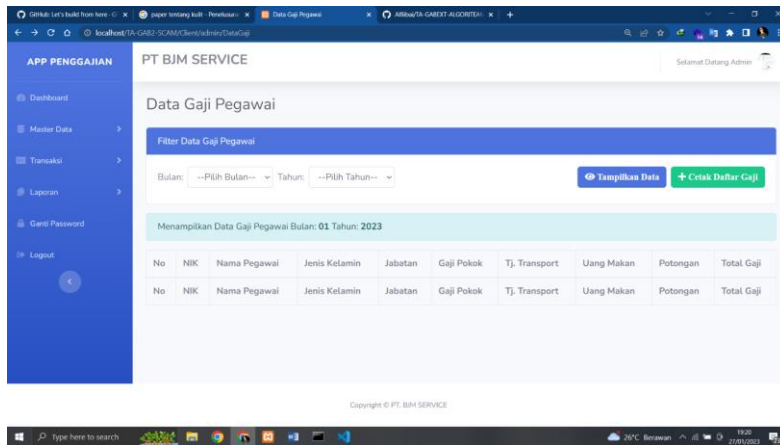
GitHub: Let's build from here · G × | paper tentang kulit - Penelusura × | Data Gaji Pegawai × | Afifbai/TA-GABEXT-ALGORITEA × | +

localhost/TA-GAB2-SCAM/Client/admin/DataGaji

APP PENGGAJIAN

PT BJM SERVICE

Selamat Datang Admin

Dashboard

Master Data

Transaksi

Laporan

Ganti Password

Logout

Data Gaji Pegawai

Filter Data Gaji Pegawai

Bulan: --Pilih Bulan-- Tahun: --Pilih Tahun--

Tampilkan Data

+ Cetak Daftar Gaji

Menampilkan Data Gaji Pegawai Bulan: 01 Tahun: 2023

| No | NIK | Nama Pegawai | Jenis Kelamin | Jabatan | Gaji Pokok | Tj. Transport | Uang Makan | Potongan | Total Gaji |
|---|---|---|---|---|---|---|---|---|---|
| No | NIK | Nama Pegawai | Jenis Kelamin | Jabatan | Gaji Pokok | Tj. Transport | Uang Makan | Potongan | Total Gaji |

Copyright © PT. BJM SERVICE

Type here to search

26°C Berawan

19:20
27/01/2023